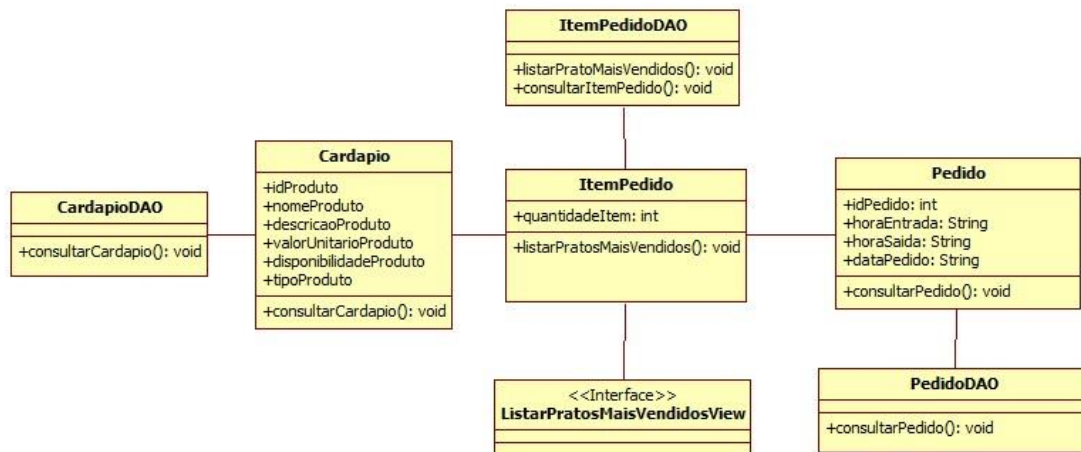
ItemPedidoDAO

+listarPratoMaisVendidos(): void
+consultarItemPedido(): void

CardapioDAO

+consultarCardapio(): void

Cardapio

+idProduto
+nomeProduto
+descricaoProduto
+valorUnitarioProduto
+disponibilidadeProduto
+tipoProduto

+consultarCardapio(): void

ItemPedido

+quantidadeItem: int

+listarPratosMaisVendidos(): void

Pedido

+idPedido: int
+horaEntrada: String
+horaSaida: String
+dataPedido: String

+consultarPedido(): void

<<Interface>>
ListarPratosMaisVendidosView

PedidoDAO

+consultarPedido(): void